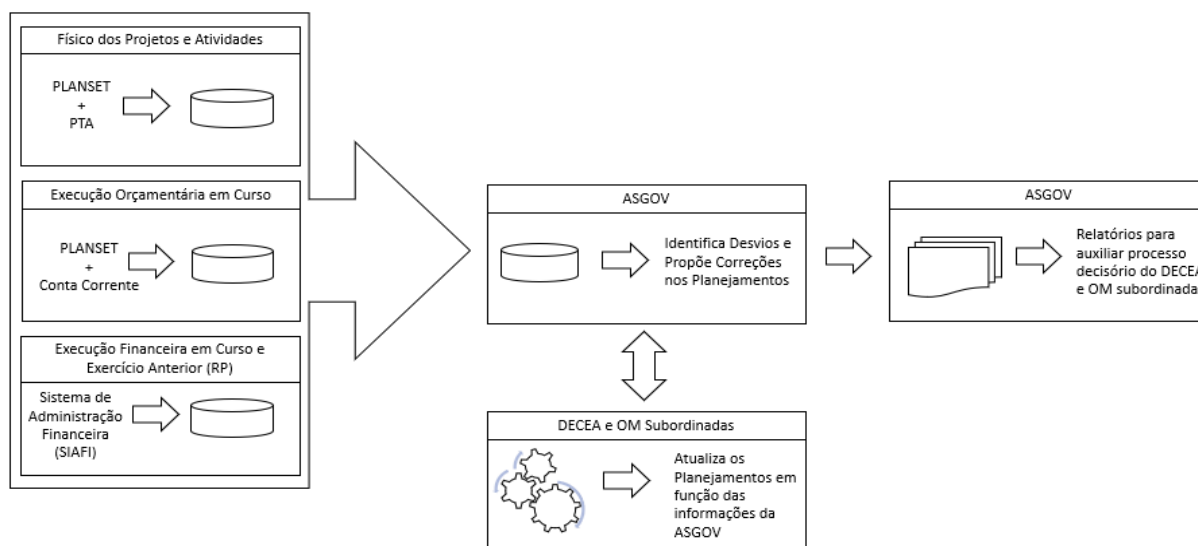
Físico dos Projetos e Atividades

PLANSET
+
PTA

Execução Orçamentária em Curso

PLANSET
+
Conta Corrente

Execução Financeira em Curso e Exercício Anterior (RP)

Sistema de Administração Financeira (SIAFI)

ASGOV

Identifica Desvios e Propõe Correções nos Planejamentos

ASGOV

Relatórios para auxiliar processo decisório do DECEA e OM subordinada

DECEA e OM Subordinadas

Atualiza os Planejamentos em função das informações da ASGOV